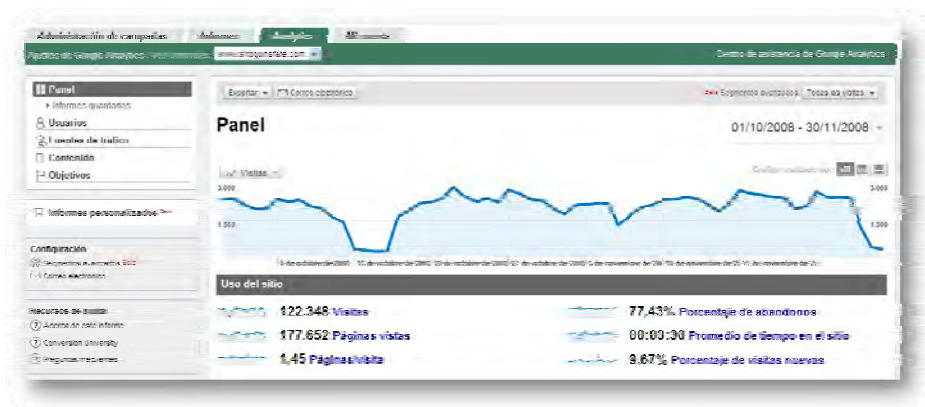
Administración de campañas | Informes | Analytics | Mi cuenta

Perfiles de Google Analytics: Ver informes: www.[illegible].com

Centro de asistencia de Google Analytics

Panel
▸ Informes guardados
Usuarios
Fuentes de tráfico
Contenido
Objetivos

Informes personalizados Beta

Configuración
Segmentos avanzados Beta
Correo electrónico

Recursos de ayuda
Acerca de este informe
Conversion University
Preguntas frecuentes

Exportar | Correo electrónico

Beta Segmentos avanzados: Todas las visitas

Panel

01/10/2008 - 30/11/2008

Visitas

Gráfico realizado por:

3.000
1.500

3.000
1.500

6 de octubre de 2008 | 13 de octubre de 2008 | 20 de octubre de 2008 | 27 de octubre de 2008 | 3 de noviembre de 2008 | 10 de noviembre de 2008 | 17 de noviembre de 2008 | 24 de noviembre de 2008

Uso del sitio

122.348 Visitas
177.652 Páginas vistas
1,45 Páginas/visita
77,43% Porcentaje de abandonos
00:00:30 Promedio de tiempo en el sitio
9,67% Porcentaje de visitas nuevas